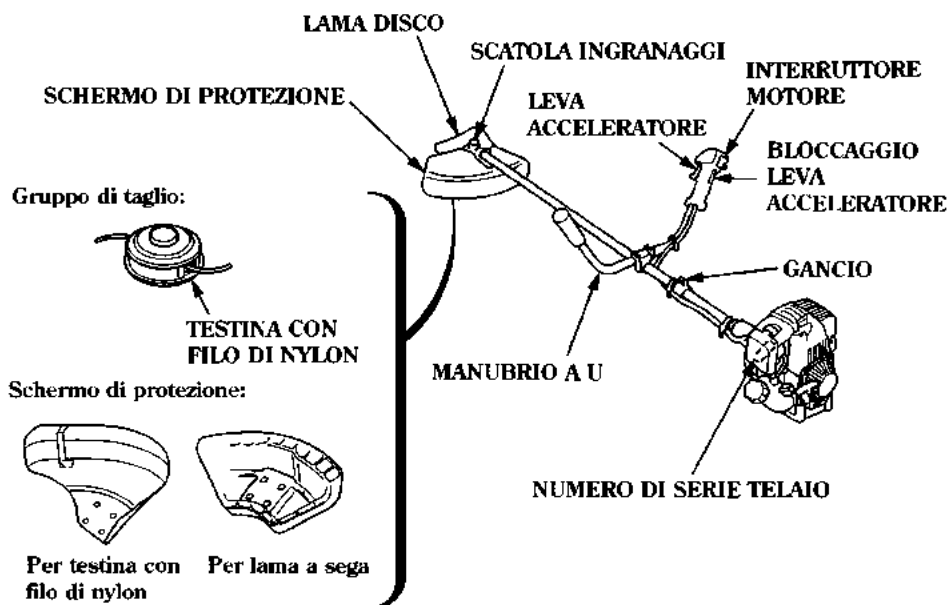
LAMA DISCO

SCATOLA INGRANAGGI

SCHERMO DI PROTEZIONE

LEVA ACCELERATORE

INTERRUTTORE MOTORE

BLOCCAGGIO LEVA ACCELERATORE

Gruppo di taglio:

GANCIO

TESTINA CON FILO DI NYLON

MANUBRIO A U

Schermo di protezione:

NUMERO DI SERIE TELAIO

Per testina con filo di nylon

Per lama a sega